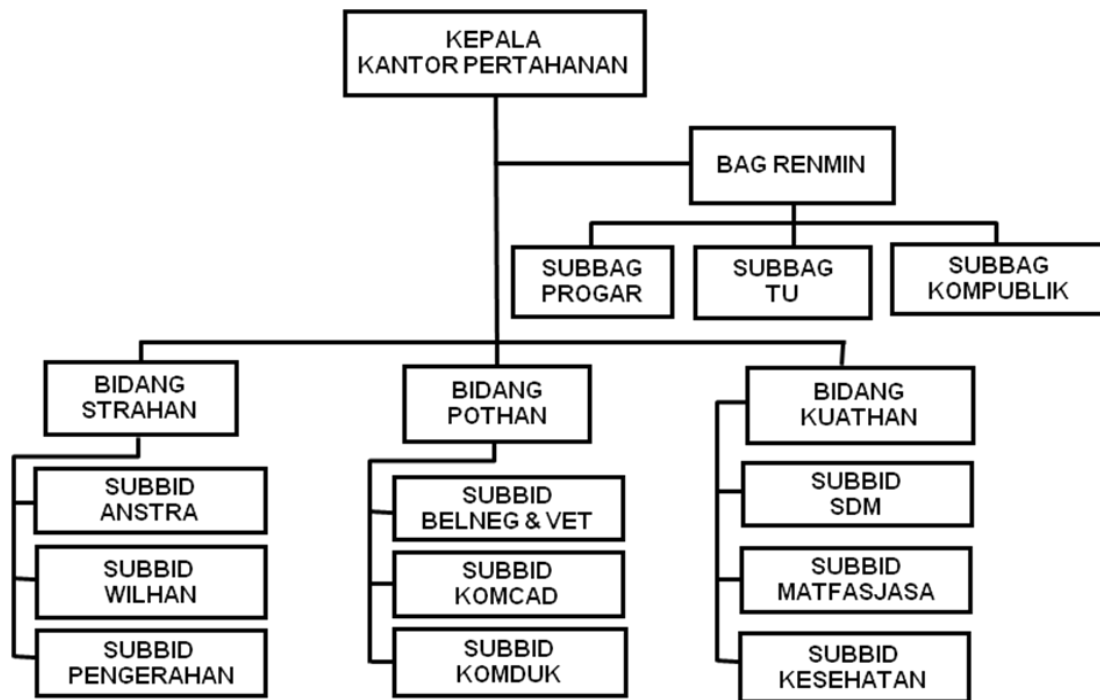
KEPALA
KANTOR PERTAHANAN

BAG RENMIN

SUBBAG
PROGAR

SUBBAG
TU

SUBBAG
KOMPUBLIK

BIDANG
STRAHAN

SUBBID
ANSTRA

SUBBID
WILHAN

SUBBID
PENGERAHAN

BIDANG
POTHAN

SUBBID
BELNEG & VET

SUBBID
KOMCAD

SUBBID
KOMDUK

BIDANG
KUATHAN

SUBBID
SDM

SUBBID
MATFASJASA

SUBBID
KESEHATAN